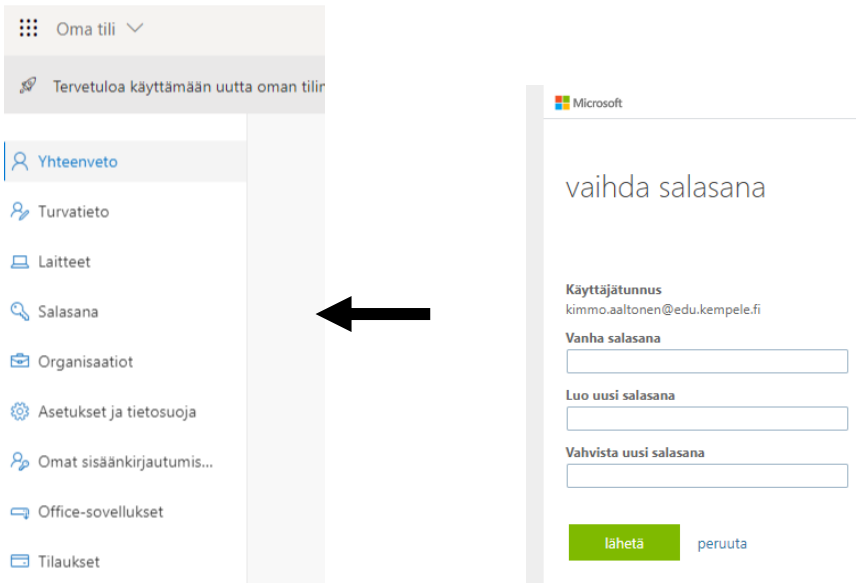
Oma tili

Tervetuloa käyttämään uutta oman tilin

Yhteenveto

Turvatieto

Laitteet

Salasana

Organisaatiot

Asetukset ja tietosuoja

Omat sisäänkirjautumis...

Office-sovellukset

Tilaukset

Microsoft

vaihda salasana

Käyttäjätunnus

kimmo.aaltonen@edu.kempele.fi

Vanha salasana

Luo uusi salasana

Vahvista uusi salasana

lähetä

peruuta